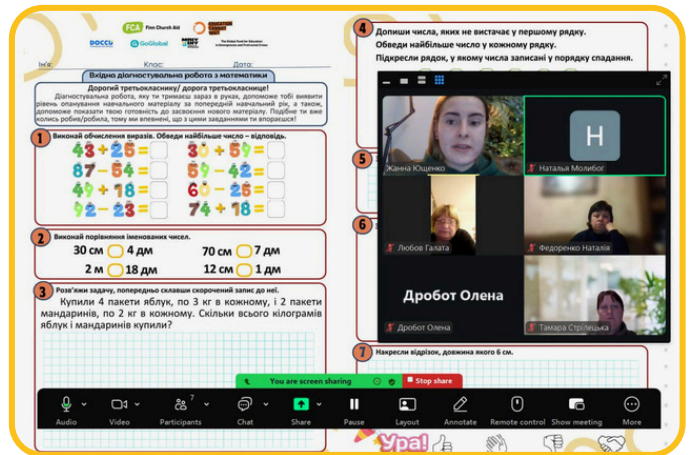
FCA Finn Church Aid

DOCCU GoGlobal

Ім'я: Клас: Дата:

Вхідна діагностувальна робота з математики

Дорогий третьокласнику/ дорога третьокласнице!

Діагностувальна робота, яку ти тримаєш зараз в руках, допоможе тобі виявити рівень опанування навчального матеріалу за попередній навчальний рік, а також, допоможе показати твою готовість до засвоєння нового матеріалу. Подбіне ти вже колись робив/робила, тому ми впевнені, що з цими завданнями ти впораєшся!

1 Виконай обчислення виразів. Обведи найбільше число – відповідь.

$43 + 25 =$ $30 + 59 =$

$87 - 64 =$ $69 - 42 =$

$49 + 18 =$ $60 - 26 =$

$92 - 23 =$ $74 + 18 =$

2 Виконай порівняння іменованих чисел.

30 см 4 дм 70 см 7 дм

2 м 18 дм 12 см 1 дм

3 Розв'яжи задачу, попередньо склавши скорочений запис до неї.

Купили 4 пакети яблук, по 3 кг в кожному, і 2 пакети мандаринів, по 2 кг в кожному. Скільки всього кілограмів яблук і мандаринів купили?

4 Допиши числа, яких не вистачає у першому рядку.

Обведи найбільше число у кожному рядку.

Підкресли рядок, у якому числа записані у порядку спадання.

5

6

7 Накресли відрізок, довжина якого 6 см.

Жанна Ющенко

H

Наталья Молибог

Любов Галата

Федоренко Наталія

Дробот Олена

Дробот Олена

Тамара Стрілецька

You are screen sharing

Stop share

Audio Video Participants 7 Chat Share Pause Layout Annotate Remote control Show meeting More

Ура!